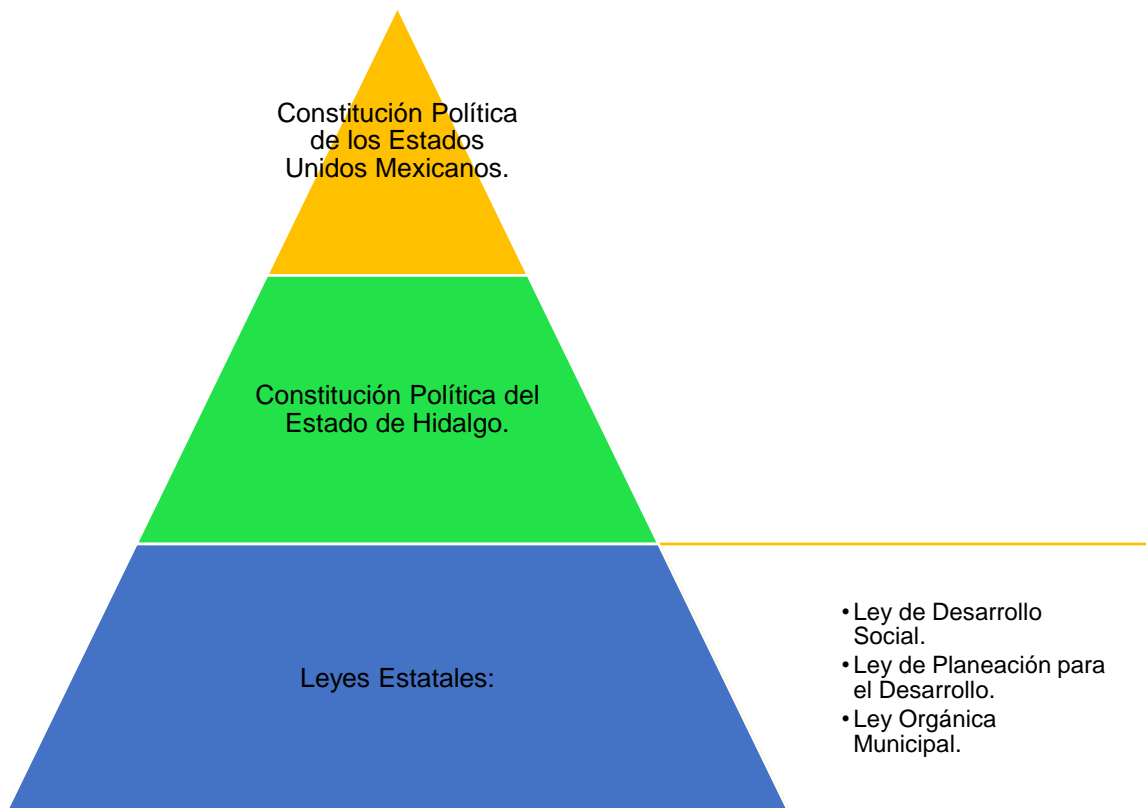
Constitución Política de los Estados Unidos Mexicanos.

Constitución Política del Estado de Hidalgo.

Leyes Estatales:

- Ley de Desarrollo Social.
- Ley de Planeación para el Desarrollo.
- Ley Orgánica Municipal.